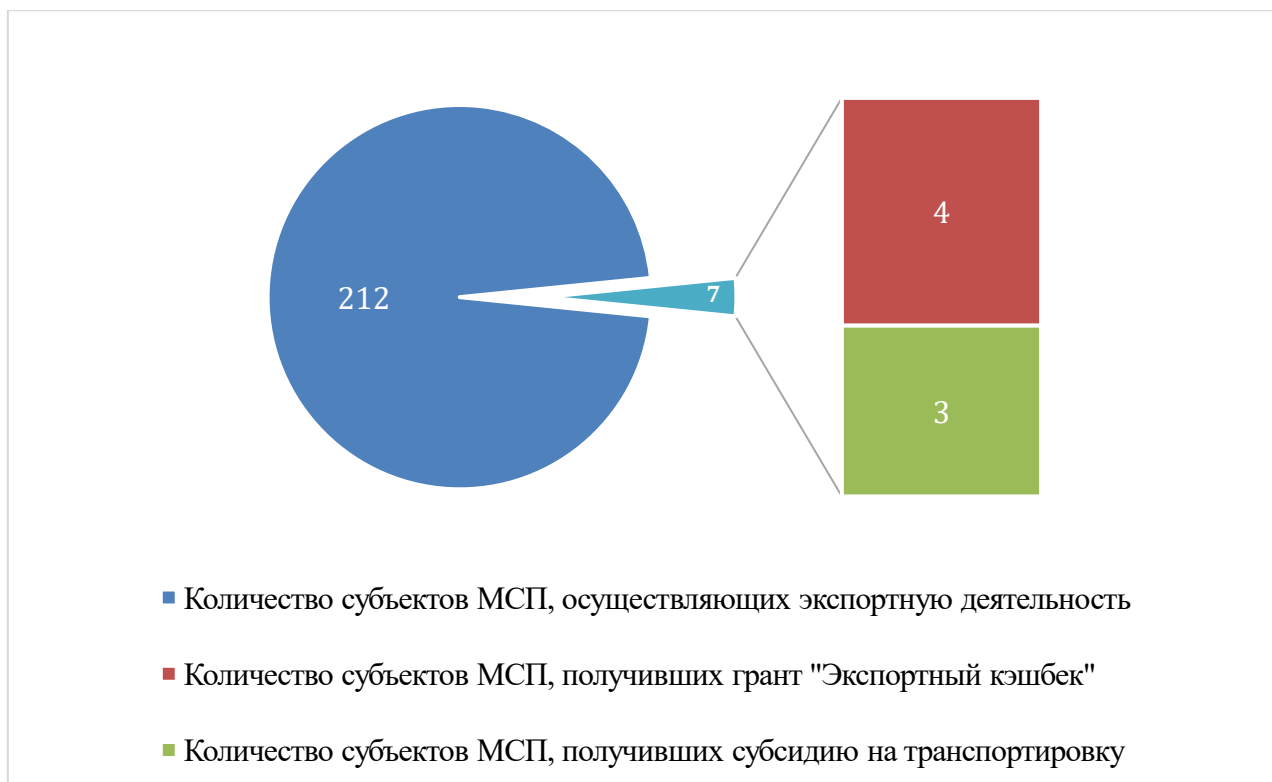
212

7

4

3

Количество субъектов МСП, осуществляющих экспортную деятельность

Количество субъектов МСП, получивших грант "Экспортный кэшбек"

Количество субъектов МСП, получивших субсидию на транспортировку